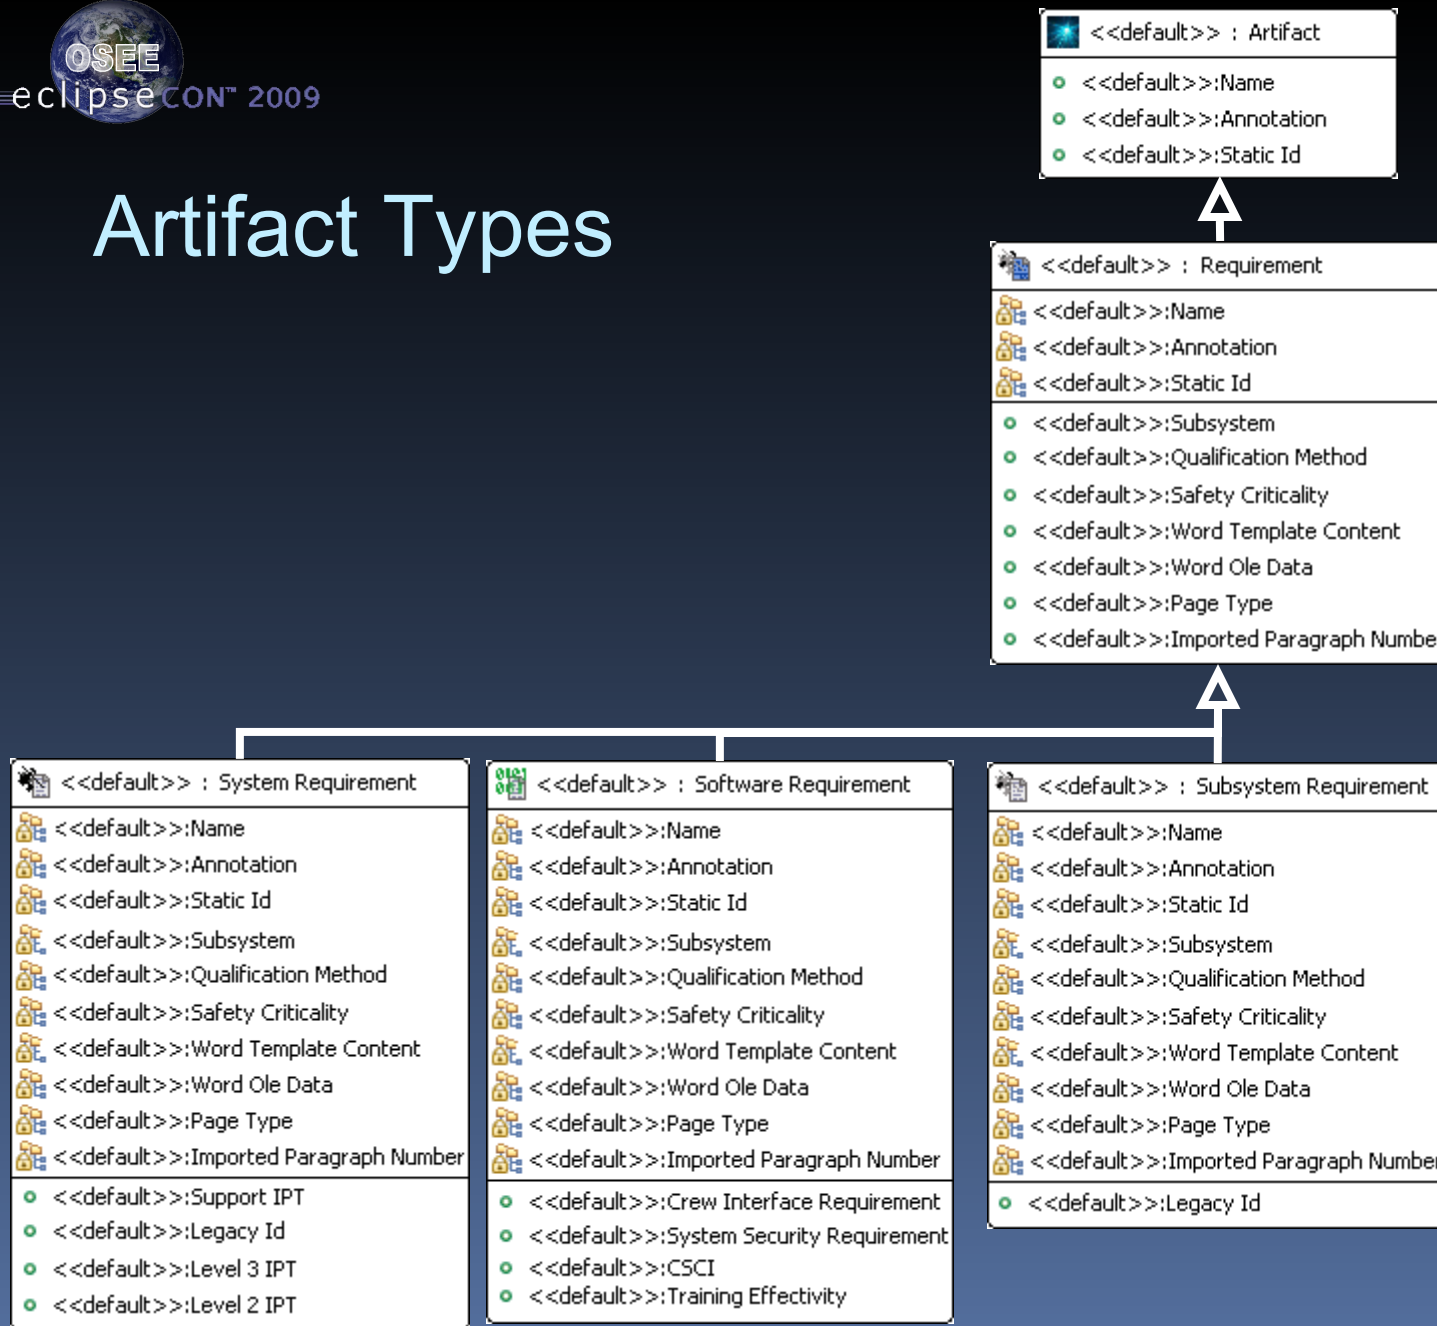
OSEE
eclipseCON™ 2009

Artifact Types

<<default>> : Artifact
<<default>>:Name
<<default>>:Annotation
<<default>>:Static Id

<<default>> : Requirement
<<default>>:Name
<<default>>:Annotation
<<default>>:Static Id
<<default>>:Subsystem
<<default>>:Qualification Method
<<default>>:Safety Criticality
<<default>>:Word Template Content
<<default>>:Word Ole Data
<<default>>:Page Type
<<default>>:Imported Paragraph Numbe

<<default>> : System Requirement
<<default>>:Name
<<default>>:Annotation
<<default>>:Static Id
<<default>>:Subsystem
<<default>>:Qualification Method
<<default>>:Safety Criticality
<<default>>:Word Template Content
<<default>>:Word Ole Data
<<default>>:Page Type
<<default>>:Imported Paragraph Number
<<default>>:Support IPT
<<default>>:Legacy Id
<<default>>:Level 3 IPT
<<default>>:Level 2 IPT

<<default>> : Software Requirement
<<default>>:Name
<<default>>:Annotation
<<default>>:Static Id
<<default>>:Subsystem
<<default>>:Qualification Method
<<default>>:Safety Criticality
<<default>>:Word Template Content
<<default>>:Word Ole Data
<<default>>:Page Type
<<default>>:Imported Paragraph Number
<<default>>:Crew Interface Requirement
<<default>>:System Security Requirement
<<default>>:CSCI
<<default>>:Training Effectivity

<<default>> : Subsystem Requirement
<<default>>:Name
<<default>>:Annotation
<<default>>:Static Id
<<default>>:Subsystem
<<default>>:Qualification Method
<<default>>:Safety Criticality
<<default>>:Word Template Content
<<default>>:Word Ole Data
<<default>>:Page Type
<<default>>:Imported Paragraph Numbe
<<default>>:Legacy Id